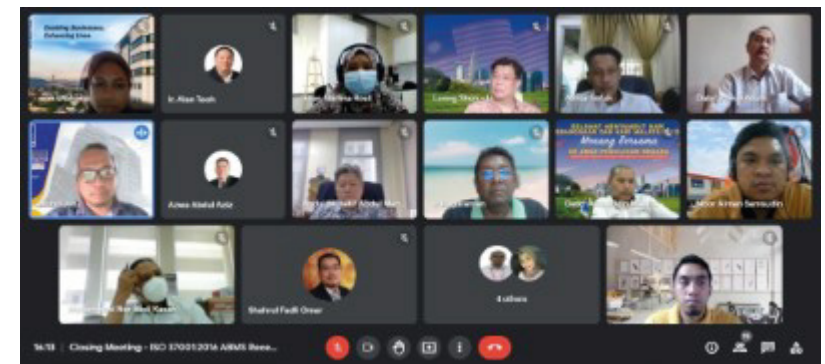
Guiding Businesses
Enhancing Lives

Ir. Alan Teoh

Loong Shau

Azwa Abdul Aziz

Selamat Menyambut Hari Kebangsaan dan Hari Malaysia
Negara Bersama

Nasir Amran Samsudin

Shahrul Fadli Omar

4 others

14:13 | Closing Meeting - ISO 37001:2016 ABMS Reea...